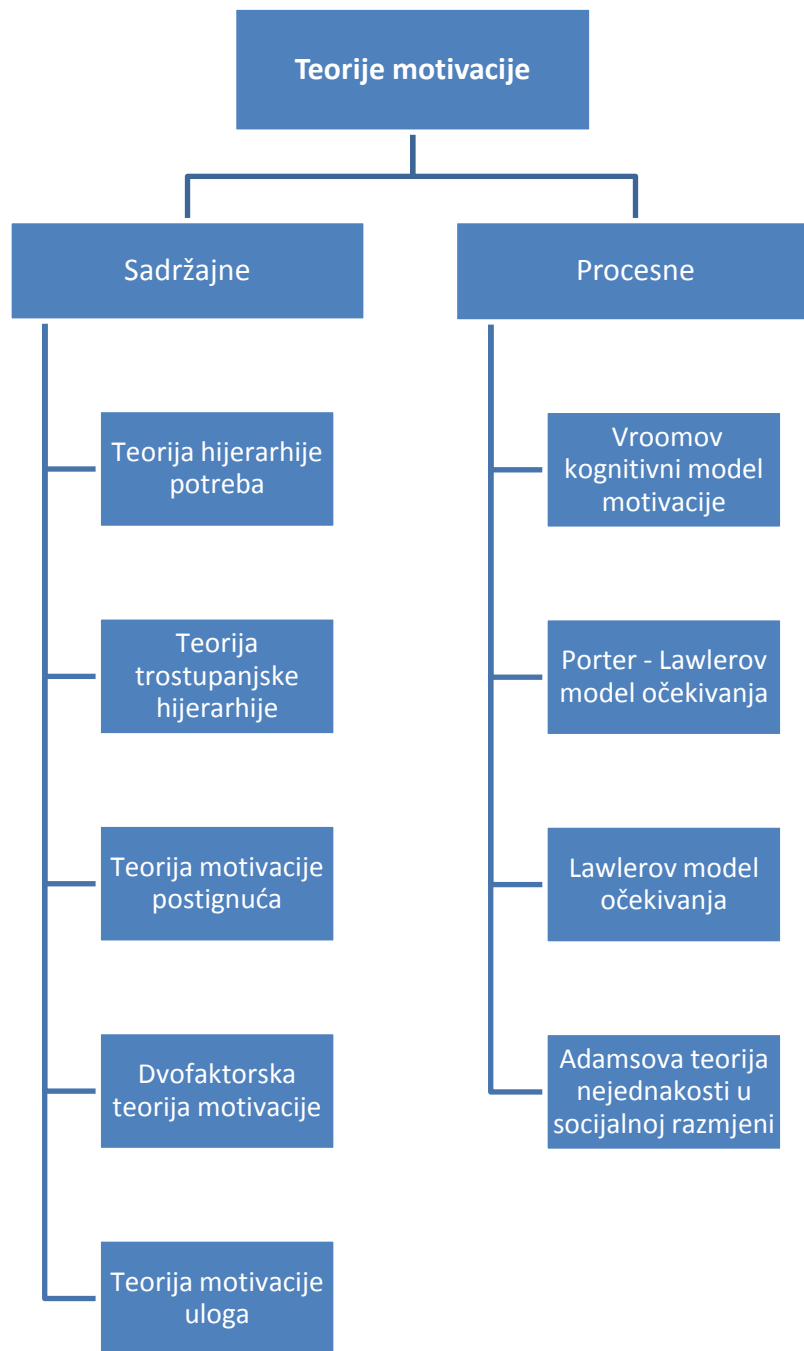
Teorije motivacije

Sadržajne

Teorija hijerarhije potreba

Teorija trostupanjske hijerarhije

Teorija motivacije postignuća

Dvofaktorska teorija motivacije

Teorija motivacije uloga

Procesne

Vroomov kognitivni model motivacije

Porter - Lawlerov model očekivanja

Lawlerov model očekivanja

Adamsova teorija nejednakosti u socijalnoj razmjeni